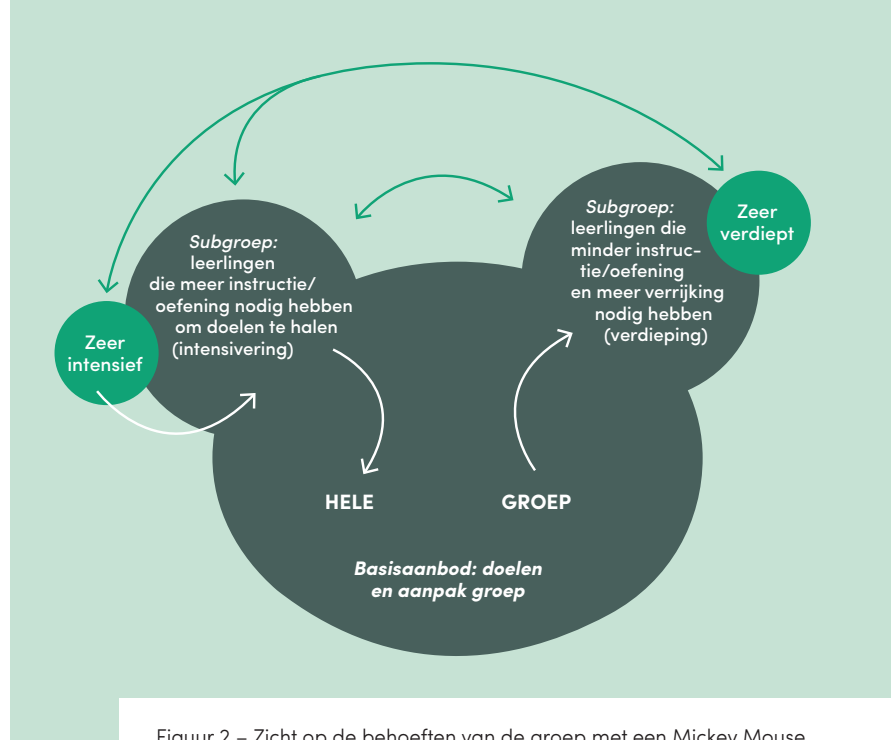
Subgroep: leerlingen die meer instructie/ oefening nodig hebben om doelen te halen (intensivering)

Zeer intensief

Subgroep: leerlingen die minder instructie/oefening en meer verrijking nodig hebben (verdieping)

Zeer verdiept

HELE

GROEP

Basisaanbod: doelen en aanpak groep

Figuur 2 – Zicht op de behoeften van de groep met een Mickey Mouse